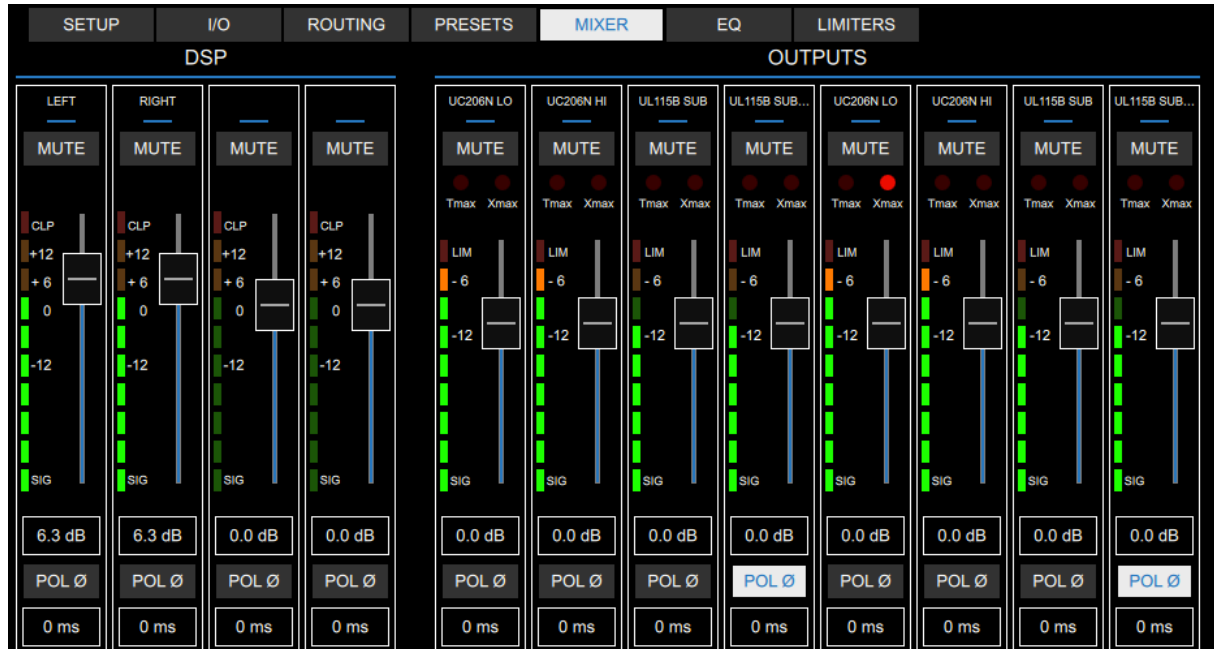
SETUP I/O ROUTING PRESETS MIXER EQ LIMITERS

DSP

LEFT
MUTE
CLP
+12
+ 6
0
-12
SIG
6.3 dB
POL Ø
0 ms

RIGHT
MUTE
CLP
+12
+ 6
0
-12
SIG
6.3 dB
POL Ø
0 ms

MUTE
CLP
+12
+ 6
0
-12
SIG
0.0 dB
POL Ø
0 ms

MUTE
CLP
+12
+ 6
0
-12
SIG
0.0 dB
POL Ø
0 ms

OUTPUTS

UC206N LO
MUTE
Tmax Xmax
LIM
- 6
-12
SIG
0.0 dB
POL Ø
0 ms

UC206N HI
MUTE
Tmax Xmax
LIM
- 6
-12
SIG
0.0 dB
POL Ø
0 ms

UL115B SUB
MUTE
Tmax Xmax
LIM
- 6
-12
SIG
0.0 dB
POL Ø
0 ms

UL115B SUB...
MUTE
Tmax Xmax
LIM
- 6
-12
SIG
0.0 dB
POL Ø
0 ms

UC206N LO
MUTE
Tmax Xmax
LIM
- 6
-12
SIG
0.0 dB
POL Ø
0 ms

UC206N HI
MUTE
Tmax Xmax
LIM
- 6
-12
SIG
0.0 dB
POL Ø
0 ms

UL115B SUB
MUTE
Tmax Xmax
LIM
- 6
-12
SIG
0.0 dB
POL Ø
0 ms

UL115B SUB...
MUTE
Tmax Xmax
LIM
- 6
-12
SIG
0.0 dB
POL Ø
0 ms